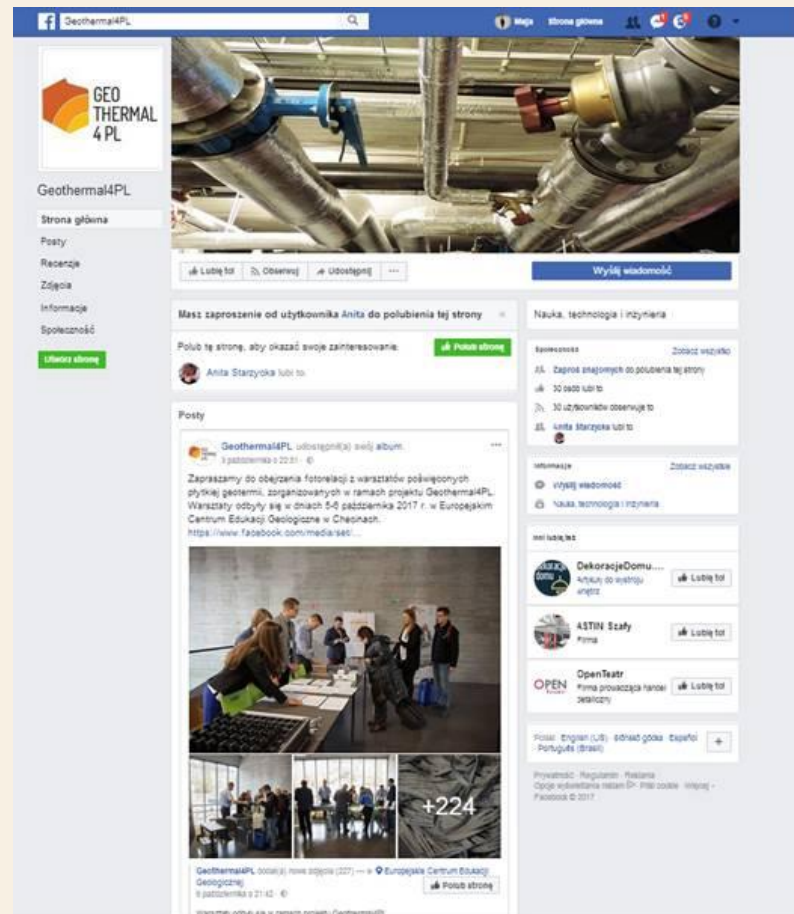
Geothermal4PL

Maja Strona główna

GEO THERMAL 4 PL

Geothermal4PL

Strona główna
Posty
Recenzje
Zdjęcia
Informacje
Społeczność

Utwórz stronę

Lubię to! Obserwuj Udostępnij ···

Wyślij wiadomość

Masz zaproszenie od użytkownika Anita do polubienia tej strony

Polub tę stronę, aby okazać swoje zainteresowanie.

Polub stronę

Anita Starzycka lubi to.

Posty

Geothermal4PL udostępnił(a) swój album.
5 października o 22:31 ·

Zapraszamy do obejrzenia fotorelacji z warsztatów poświęconych płytkiej geotermii, zorganizowanych w ramach projektu Geothermal4PL. Warsztaty odbyły się w dniach 5-6 października 2017 r. w Europejskim Centrum Edukacji Geologicznej w Chęcinach.
https://www.facebook.com/media/set/...

+224

Geothermal4PL dodał(a) nowe zdjęcia (227) — w Europejskie Centrum Edukacji Geologicznej
6 października o 21:42 ·

Polub stronę

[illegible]

Nauka, technologia i inżynieria

Społeczność
Zobacz wszystko
Zaproś znajomych do polubienia tej strony
30 osób lubi to
30 użytkowników obserwuje to
Anita Starzycka lubi to

Informacje
Zobacz wszystko
Wyślij wiadomość
Nauka, technologia i inżynieria

Inni lubią też

DekoracjeDomu....
Artykuły do wystroju wnętrz
Lubię to!

ASTIN Szafy
Firma
Lubię to!

OpenTeatr
Firma prowadząca handel detaliczny
Lubię to!

Polski · English (US) · Ślōnskŏ gŏdka · Español · Português (Brasil)

Prywatność · Regulamin · Reklama · Opcje wyświetlania reklam · Pliki cookie · Więcej · Facebook © 2017